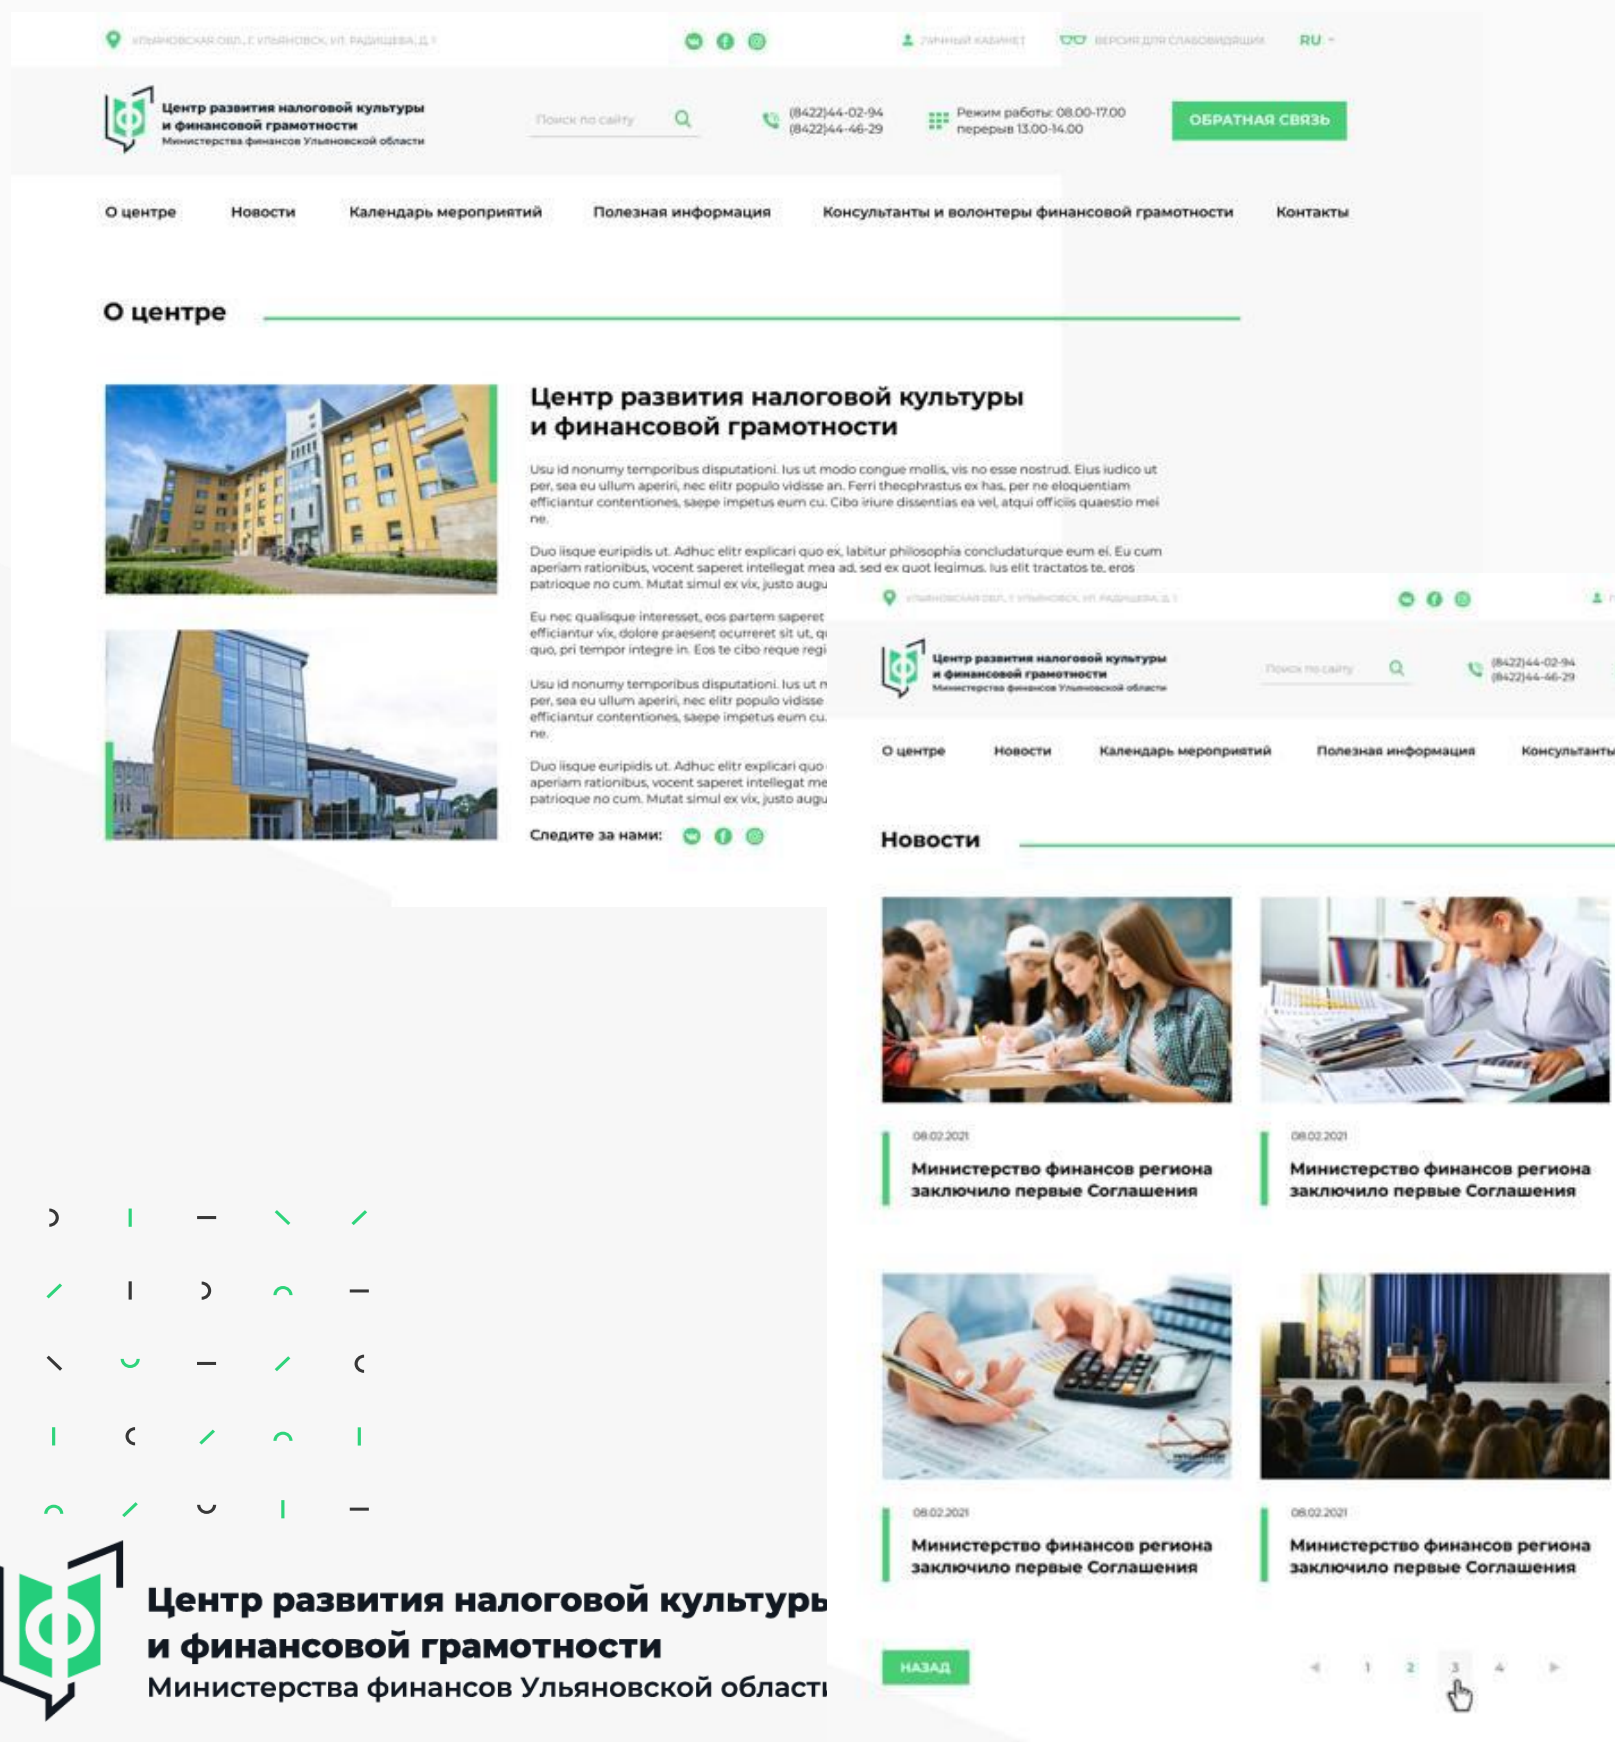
УЛЬЯНОВСКАЯ ОБЛ., Г. УЛЬЯНОВСК, УЛ. РАДИЩЕВА, Д. 1

ЛИЧНЫЙ КАБИНЕТ ВЕРСИЯ ДЛЯ СЛАБОВИДЯЩИХ RU

Центр развития налоговой культуры и финансовой грамотности Министерства финансов Ульяновской области

Поиск по сайту

(8422)44-02-94
(8422)44-46-29

Режим работы: 08.00-17.00
перерыв 13.00-14.00

ОБРАТНАЯ СВЯЗЬ

О центре Новости Календарь мероприятий Полезная информация Консультанты и волонтеры финансовой грамотности Контакты

О центре

Центр развития налоговой культуры и финансовой грамотности

Usu id nonumy temporibus disputationi. Ius ut modo congue mollis, vis no esse nostrud. Eius iudico ut per, sea eu ullum aperiri, nec elitr populo vidisse an. Ferri theophrastus ex has, per ne eloquentiam efficiantur contentiones, saepe impetus eum cu. Cibo iriure dissentias ea vel, atqui officiis quaestio mei ne.

Duo iisque euripidis ut. Adhuc elitr explicari quo ex, labitur philosophia concludaturque eum ei. Eu cum aperiam rationibus, vocent saperet intellegat mea ad, sed ex quot legimus. Ius elit tractatos te, eros patrioque no cum. Mutat simul ex vix, justo augu

Eu nec qualisque interesset, eos partem saperet efficiantur vix, dolore praesent ocurreret sit ut, q quo, pri tempor integre in. Eos te cibo reque regi

Usu id nonumy temporibus disputationi. Ius ut n per, sea eu ullum aperiri, nec elitr populo vidisse efficiantur contentiones, saepe impetus eum cu. ne.

Duo iisque euripidis ut. Adhuc elitr explicari quo aperiam rationibus, vocent saperet intellegat me patrioque no cum. Mutat simul ex vix, justo augu

Следите за нами:

УЛЬЯНОВСКАЯ ОБЛ., Г. УЛЬЯНОВСК, УЛ. РАДИЩЕВА, Д. 1

Центр развития налоговой культуры и финансовой грамотности Министерства финансов Ульяновской области

Поиск по сайту

(8422)44-02-94
(8422)44-46-29

О центре Новости Календарь мероприятий Полезная информация Консультанты

Новости

08.02.2021
Министерство финансов региона заключило первые Соглашения

08.02.2021
Министерство финансов региона заключило первые Соглашения

08.02.2021
Министерство финансов региона заключило первые Соглашения

08.02.2021
Министерство финансов региона заключило первые Соглашения

НАЗАД

1 2 3 4

Центр развития налоговой культуры и финансовой грамотности
Министерства финансов Ульяновской област